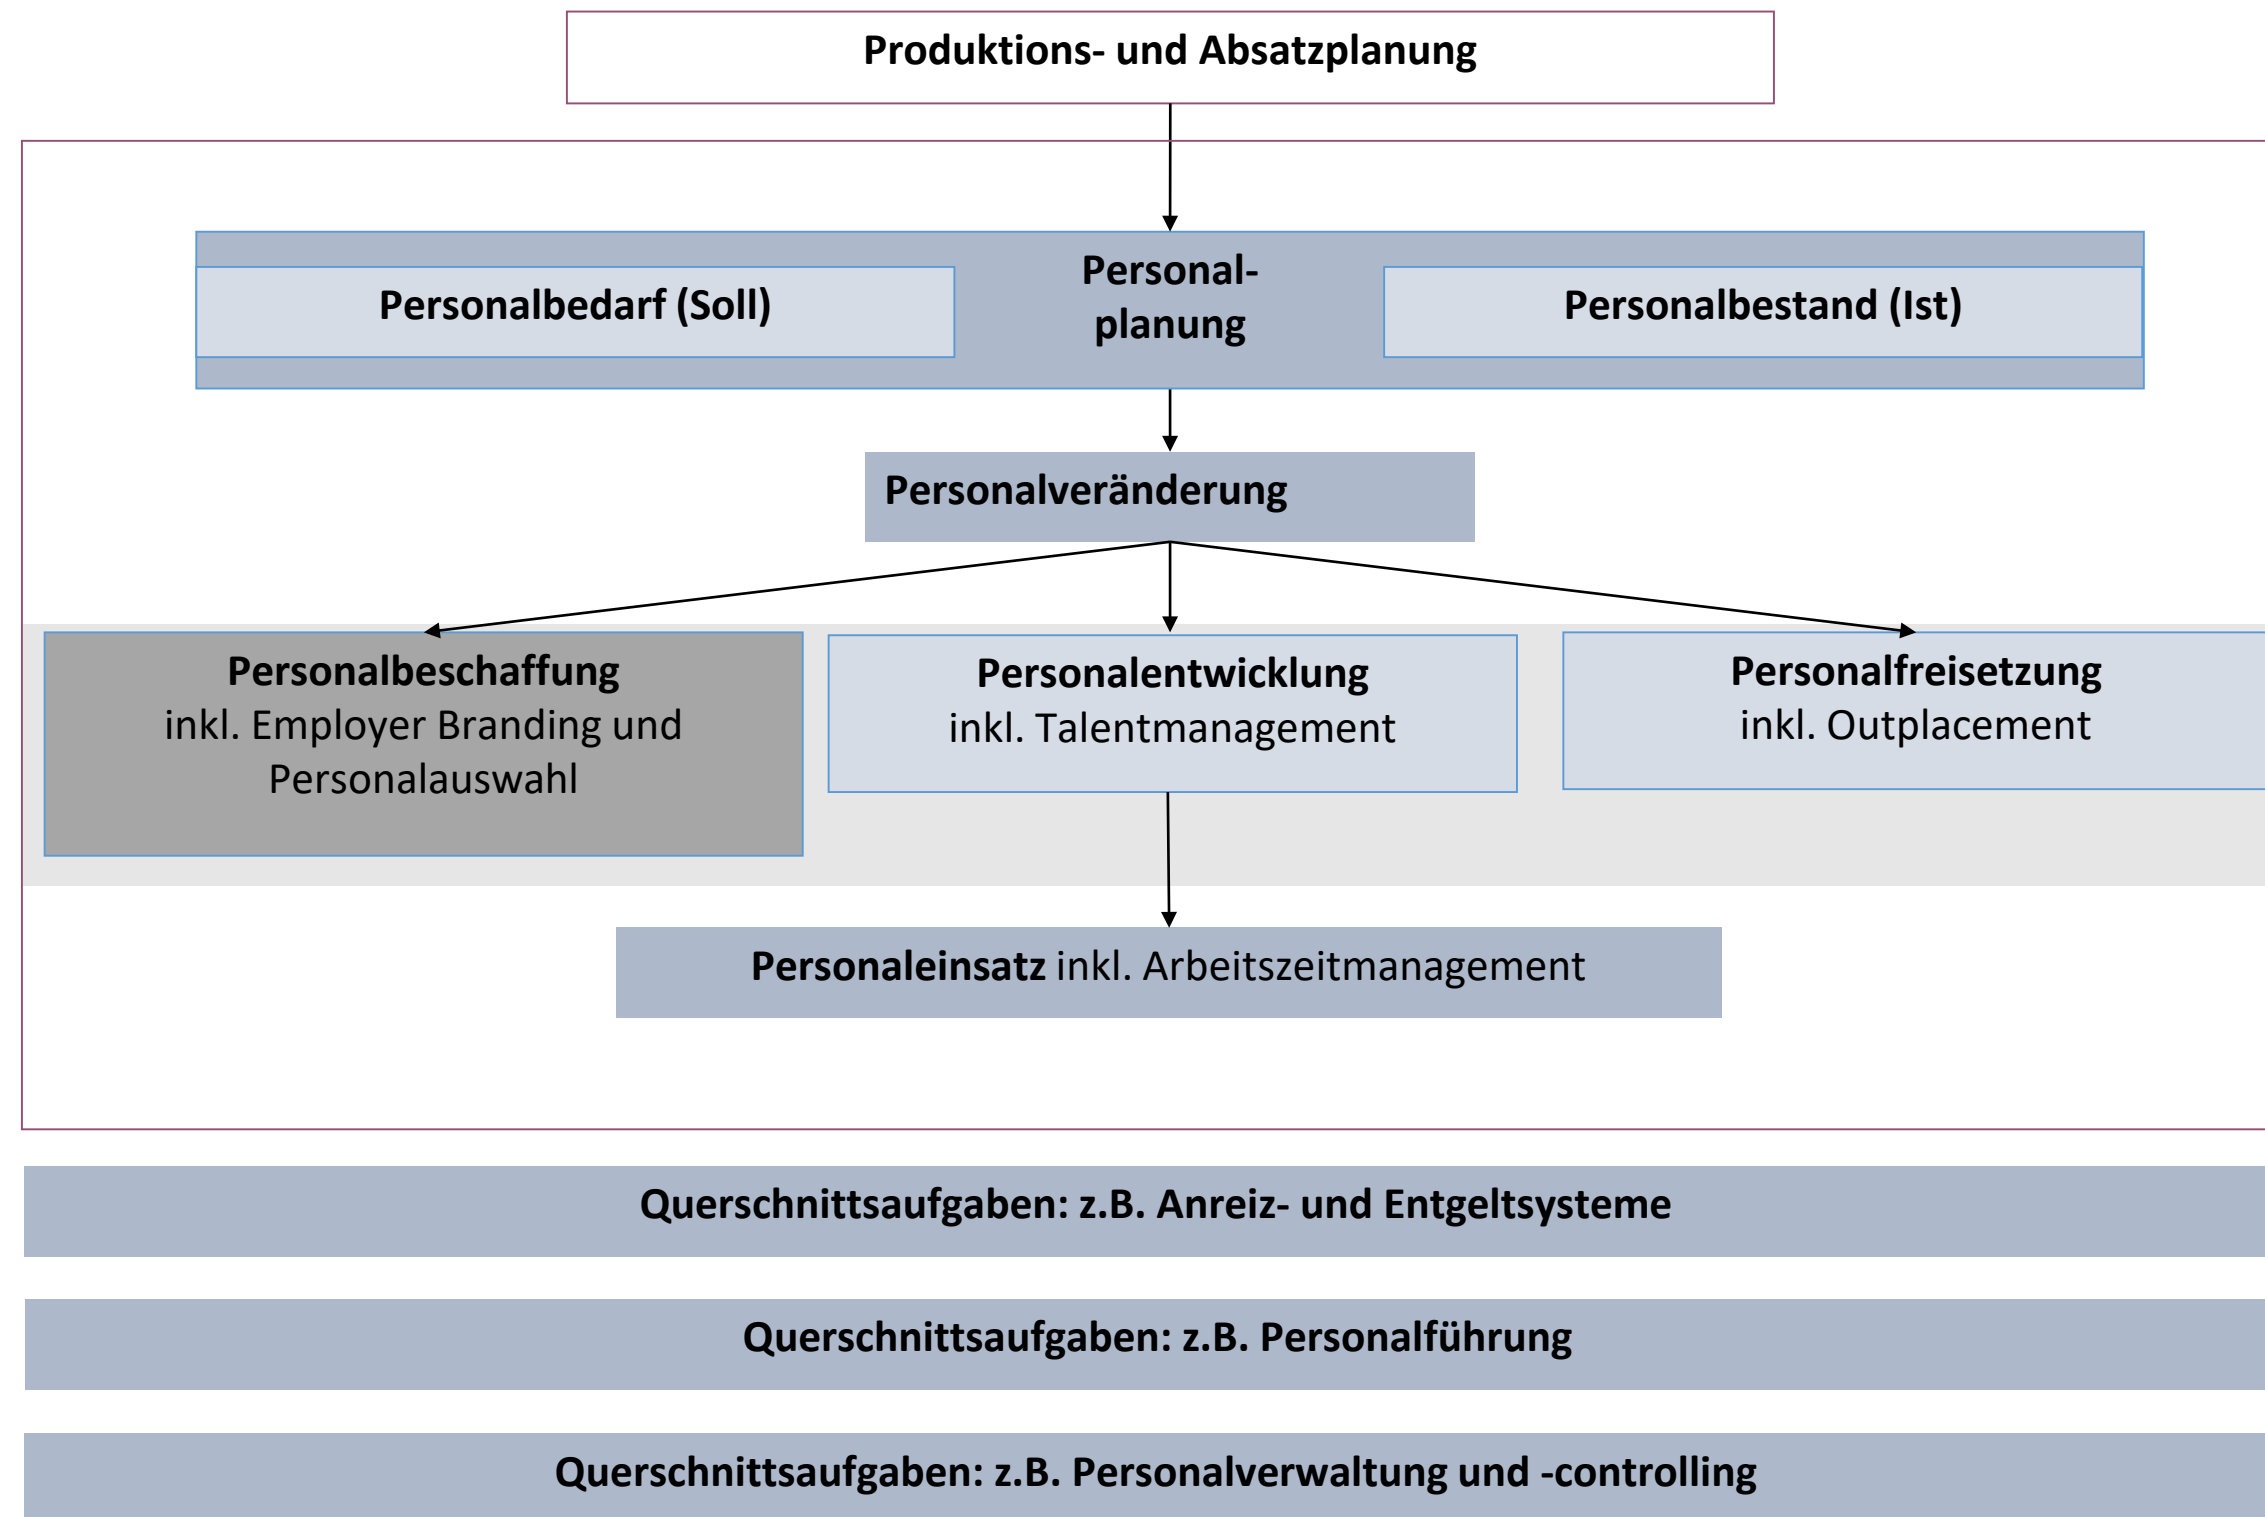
Produktions- und Absatzplanung

Personalbedarf (Soll)

Personalplanung

Personalbestand (Ist)

Personalveränderung

Personalbeschaffung
inkl. Employer Branding und Personalauswahl

Personalentwicklung
inkl. Talentmanagement

Personalfreisetzung
inkl. Outplacement

Personaleinsatz inkl. Arbeitszeitmanagement

Querschnittsaufgaben: z.B. Anreiz- und Entgeltsysteme

Querschnittsaufgaben: z.B. Personalführung

Querschnittsaufgaben: z.B. Personalverwaltung und -controlling